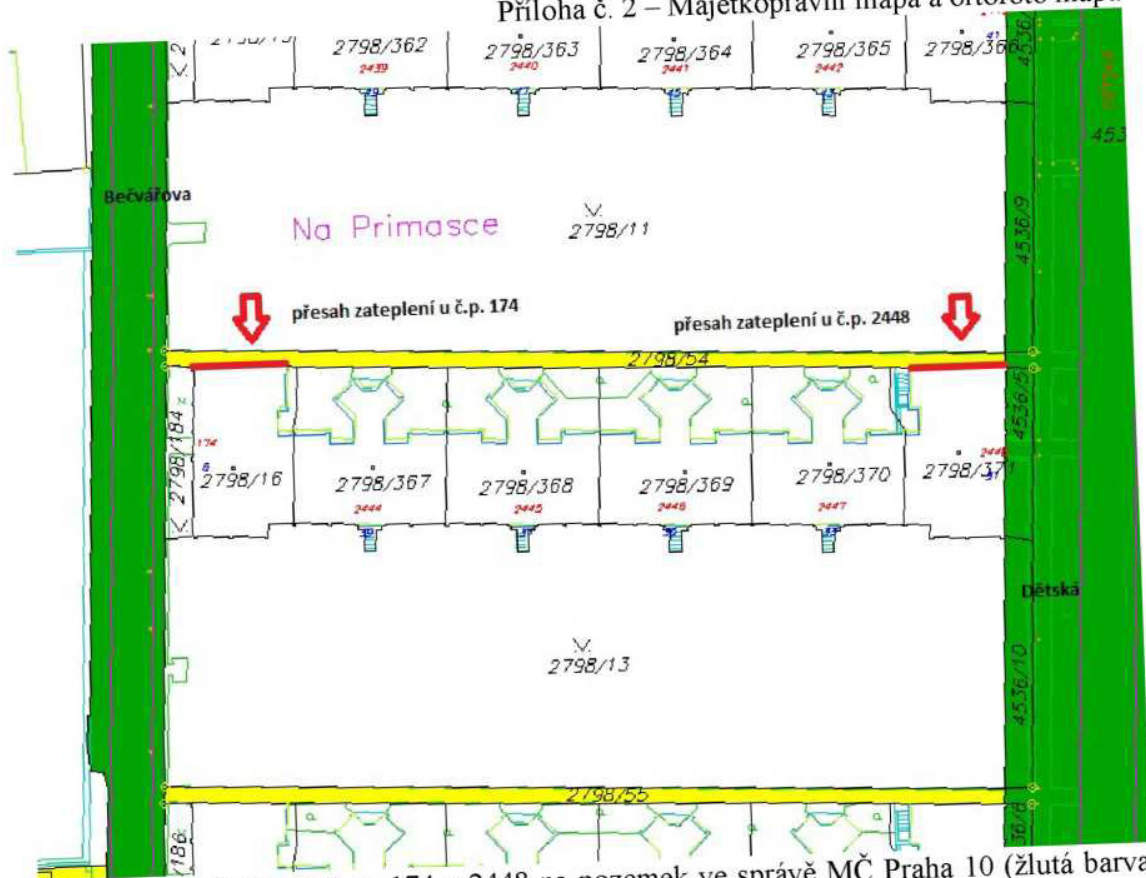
Příloha č. 2 – Majetkoprávní mapa a ortofoto mapa

2798/362
2439
2798/363
2440
2798/364
2441
2798/365
2442
2798/366
4536
453

Bečvářova

Na Primasce
2798/11
4536/9

přesah zateplení u č.p. 174
přesah zateplení u č.p. 2448

2798/54
4536/5

2798/184
174
2798/16
2798/367
2444
2798/368
2445
2798/369
2446
2798/370
2447
2448
2798/371

Dětská

2798/13
4536/10

2798/55
186
36/6

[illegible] 174 a 2448 na pozemek ve správě MČ Praha 10 (žlutá barva